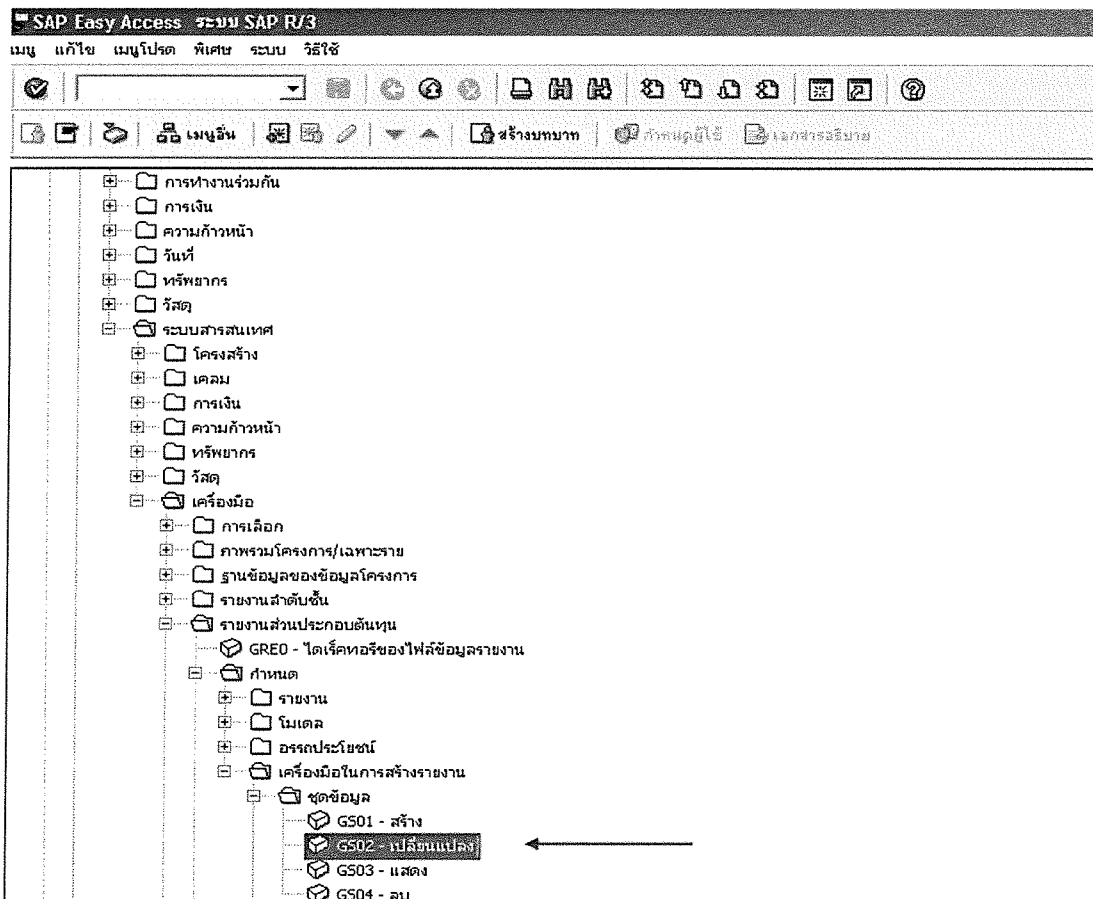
SAP Easy Access ระบบ SAP R/3
เมนู แก้ไข เมนูโปรด พิเศษ ระบบ วิธีใช้

เมนูอื่น
สร้างบทบาท
กำหนดผู้ใช้
เอกสารอธิบาย

การทำงานร่วมกัน
การเงิน
ความก้าวหน้า
วันที่
ทรัพยากร
วัสดุ
ระบบสารสนเทศ
โครงสร้าง
เคลม
การเงิน
ความก้าวหน้า
ทรัพยากร
วัสดุ
เครื่องมือ
การเลือก
ภาพรวมโครงการ/เฉพาะราย
ฐานข้อมูลของข้อมูลโครงการ
รายงานลำดับชั้น
รายงานส่วนประกอบต้นทุน
GRE0 - ไดเร็คทอรีของไฟล์ข้อมูลรายงาน
กำหนด
รายงาน
โมเดล
อรรถประโยชน์
เครื่องมือในการสร้างรายงาน
ชุดข้อมูล
GS01 - สร้าง
GS02 - เปลี่ยนแปลง
GS03 - แสดง
GS04 - ลบ